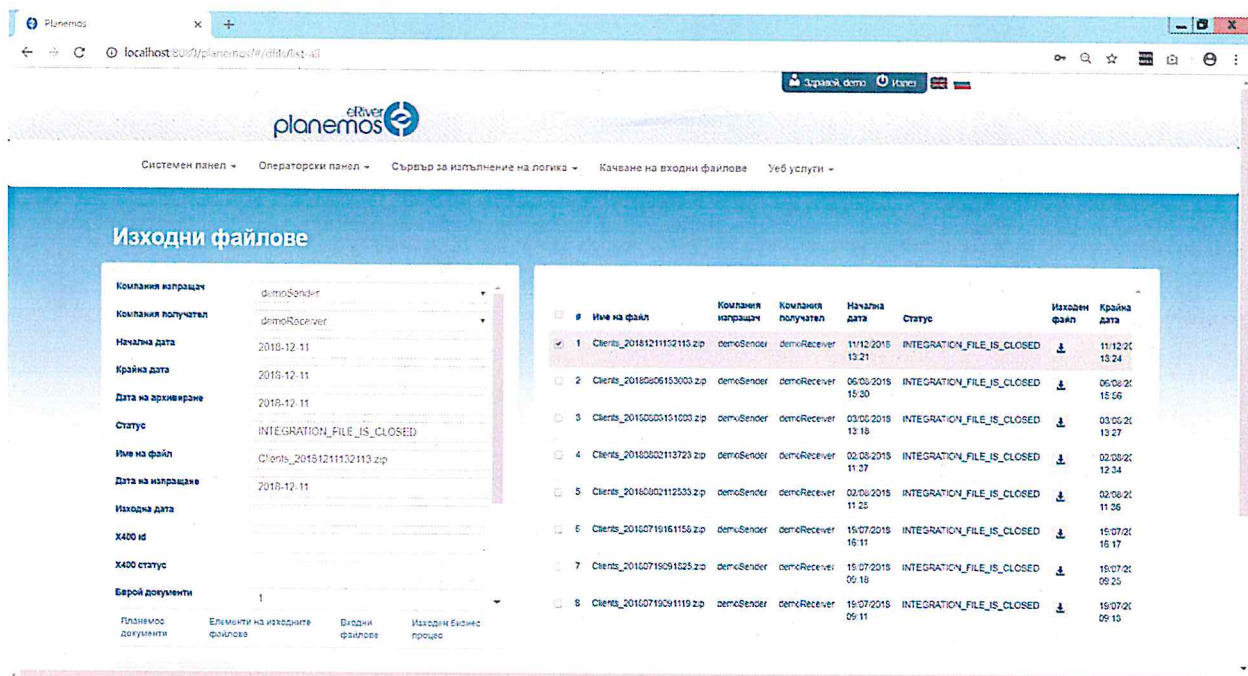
Planemos ×  +

localhost:8080/planemos/#/dfds/list-all

Здравей, demo  Изпез

eRiver planemos

Системен панел ▾  Операторски панел ▾  Сървър за изпълнение на логика ▾  Качване на входни файлове  Уеб услуги ▾

Изходни файлове

Компания изпращач  demoSender
Компания получател  demoReceiver
Начална дата  2018-12-11
Крайна дата  2018-12-11
Дата на архивиране  2018-12-11
Статус  INTEGRATION_FILE_IS_CLOSED
Име на файл  Clients_20181211132113.zip
Дата на изпращане  2018-12-11
Изходна дата
X400 id
X400 статус
Брой документи  1

Планемос документи  Елементи на изходните файлове  Входни файлове  Изходен бизнес процес

| | # | Име на файл | Компания изпращач | Компания получател | Начална дата | Статус | Изходен файл | Крайна дата |
|---|---|---|---|---|---|---|---|---|
| ✓ | 1 | Clients_20181211132113.zip | demoSender | demoReceiver | 11/12/2018 13:21 | INTEGRATION_FILE_IS_CLOSED | | 11/12/2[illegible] 13:24 |
| | 2 | Clients_20180806153003.zip | demoSender | demoReceiver | 06/08/2018 15:30 | INTEGRATION_FILE_IS_CLOSED | | 06/08/2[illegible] 15:56 |
| | 3 | Clients_20180803131803.zip | demoSender | demoReceiver | 03/08/2018 13:18 | INTEGRATION_FILE_IS_CLOSED | | 03/08/2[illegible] 13:27 |
| | 4 | Clients_20180802113723.zip | demoSender | demoReceiver | 02/08/2018 11:37 | INTEGRATION_FILE_IS_CLOSED | | 02/08/2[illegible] 12:34 |
| | 5 | Clients_20180802112533.zip | demoSender | demoReceiver | 02/08/2018 11:25 | INTEGRATION_FILE_IS_CLOSED | | 02/08/2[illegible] 11:36 |
| | 6 | Clients_20180719161158.zip | demoSender | demoReceiver | 19/07/2018 16:11 | INTEGRATION_FILE_IS_CLOSED | | 19/07/2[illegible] 16:17 |
| | 7 | Clients_20180719091825.zip | demoSender | demoReceiver | 19/07/2018 09:18 | INTEGRATION_FILE_IS_CLOSED | | 19/07/2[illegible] 09:25 |
| | 8 | Clients_20180719091119.zip | demoSender | demoReceiver | 19/07/2018 09:11 | INTEGRATION_FILE_IS_CLOSED | | 19/07/2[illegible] 09:13 |